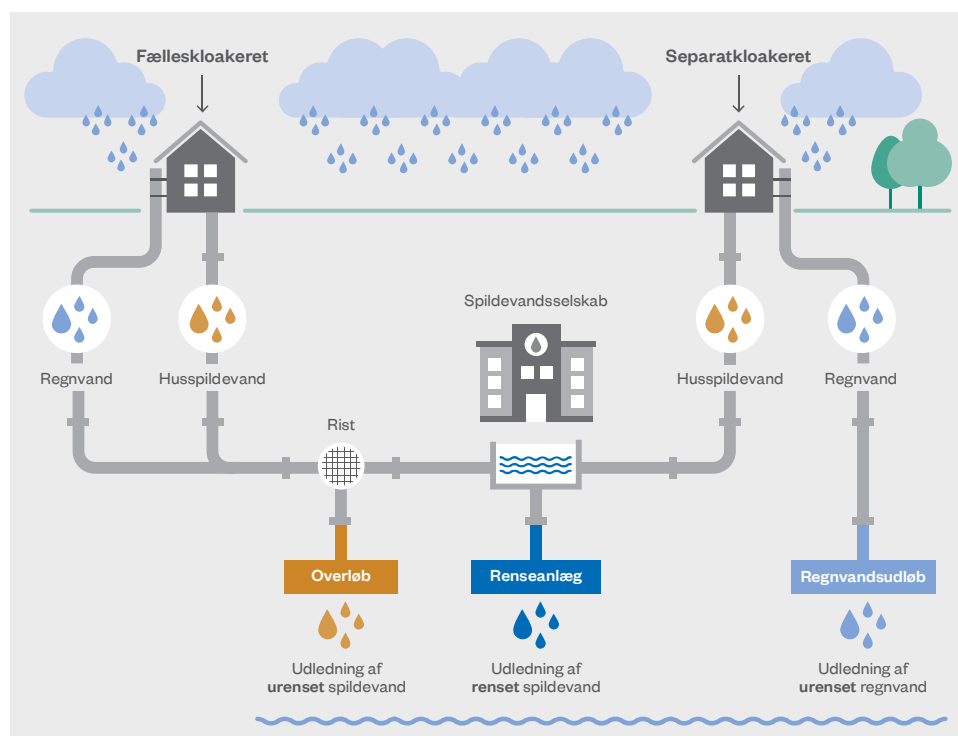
Fælleskloakeret

Separatkloakeret

Regnvand

Husspildevand

Spildevandsselskab

Husspildevand

Regnvand

Rist

Overløb

Renseanlæg

Regnvandsudløb

Udledning af **urenset** spildevand

Udledning af **renset** spildevand

Udledning af **urenset** regnvand